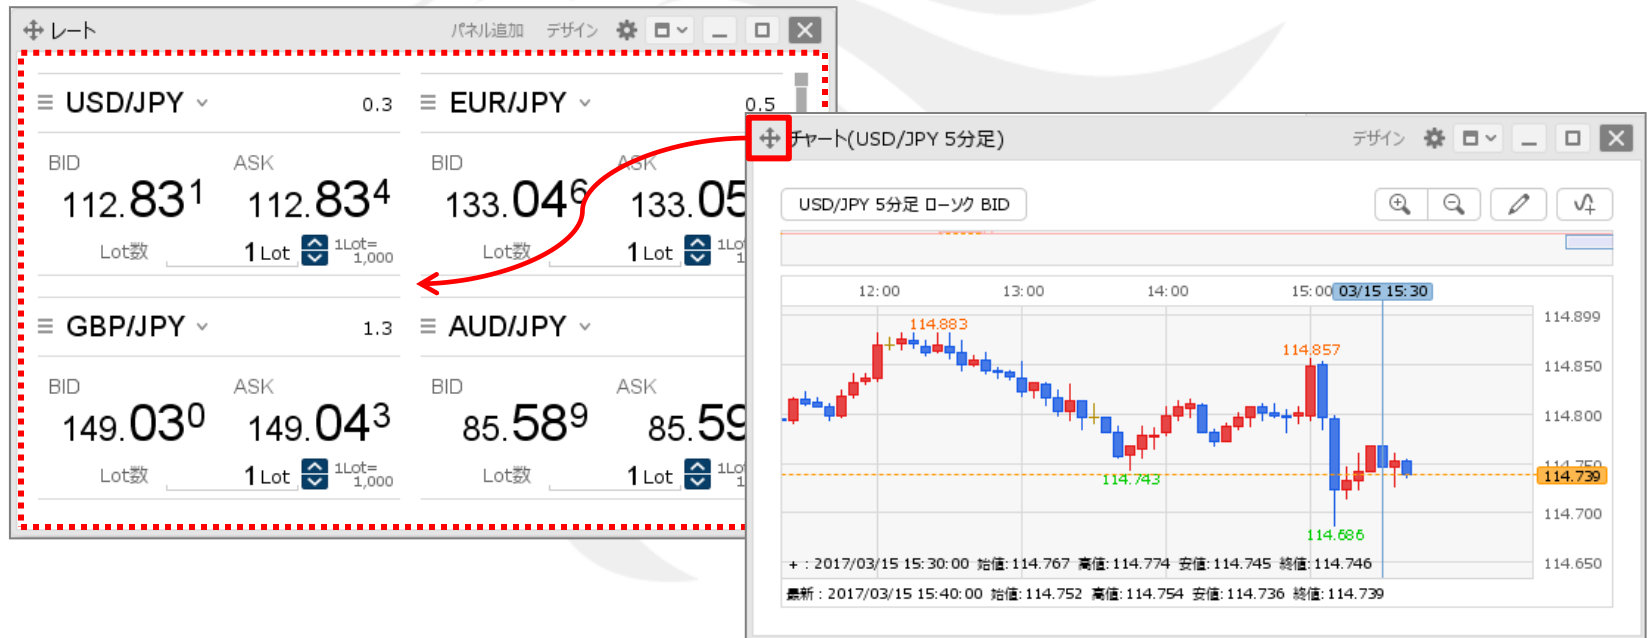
レート パネル追加 デザイン

USD/JPY 0.3
BID 112.831 ASK 112.834
Lot数 1 Lot 1Lot= 1,000

EUR/JPY 0.5
BID 133.046 ASK 133.05
Lot数 1 Lot 1Lot 1

GBP/JPY 1.3
BID 149.030 ASK 149.043
Lot数 1 Lot 1Lot= 1,000

AUD/JPY
BID 85.589 ASK 85.59
Lot数 1 Lot 1Lot 1

チャート(USD/JPY 5分足) デザイン

USD/JPY 5分足 ローソク BID

12:00 13:00 14:00 15:00 03/15 15:30

114.883
114.857
114.743
114.686

114.899
114.850
114.800
114.750
114.739
114.700
114.650

+ : 2017/03/15 15:30:00 始値: 114.767 高値: 114.774 安値: 114.745 終値: 114.746
最新 : 2017/03/15 15:40:00 始値: 114.752 高値: 114.754 安値: 114.736 終値: 114.739